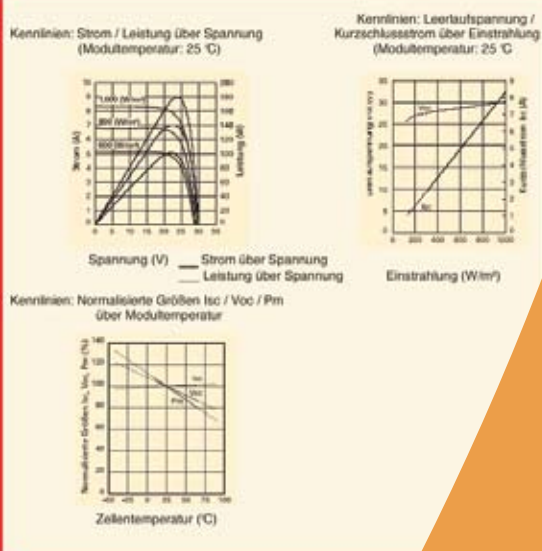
Kennlinien: Strom / Leistung über Spannung (Modultemperatur: 25 °C)

Kennlinien: Leerlaufspannung / Kurzschlussstrom über Einstrahlung (Modultemperatur: 25 °C

1.000 (W/m²)
800 (W/m²)
600 (W/m²)

Strom (A)
Leistung (W)

Spannung (V) Strom über Spannung
Leistung über Spannung

Voc
Isc

Einstrahlung (W/m²)

Kennlinien: Normalisierte Größen Isc / Voc / Pm über Modultemperatur

Isc
Voc
Pm

Zellentemperatur (°C)